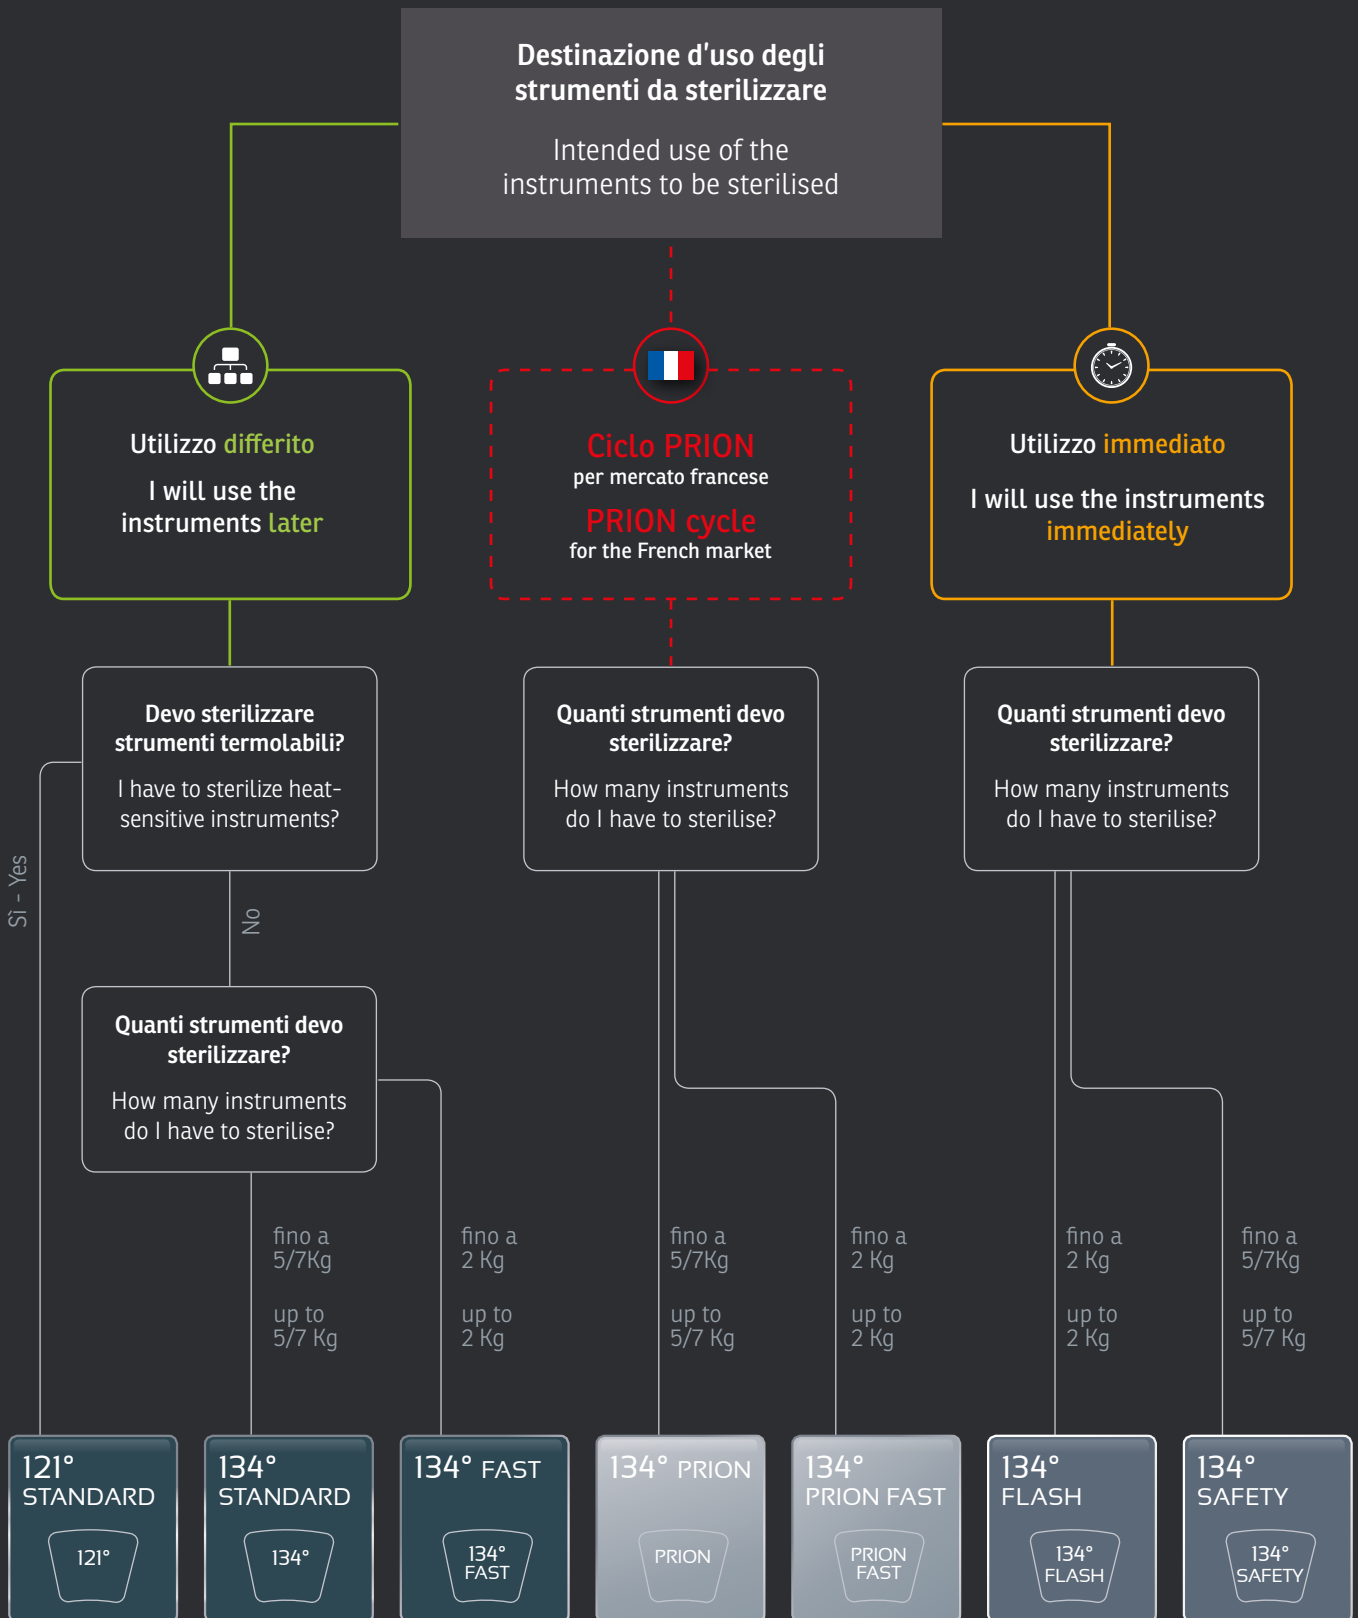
Destinazione d'uso degli strumenti da sterilizzare

Intended use of the instruments to be sterilised

Utilizzo differito

I will use the instruments later

Ciclo PRION
per mercato francese

PRION cycle
for the French market

Utilizzo immediato

I will use the instruments immediately

Devo sterilizzare strumenti termolabili?

I have to sterilize heat-sensitive instruments?

Quanti strumenti devo sterilizzare?

How many instruments do I have to sterilise?

Quanti strumenti devo sterilizzare?

How many instruments do I have to sterilise?

Sì - Yes

No

Quanti strumenti devo sterilizzare?

How many instruments do I have to sterilise?

fino a 5/7Kg

up to 5/7 Kg

fino a 2 Kg

up to 2 Kg

fino a 5/7Kg

up to 5/7 Kg

fino a 2 Kg

up to 2 Kg

fino a 2 Kg

up to 2 Kg

fino a 5/7Kg

up to 5/7 Kg

121° STANDARD
121°

134° STANDARD
134°

134° FAST
134° FAST

134° PRION
PRION

134° PRION FAST
PRION FAST

134° FLASH
134° FLASH

134° SAFETY
134° SAFETY